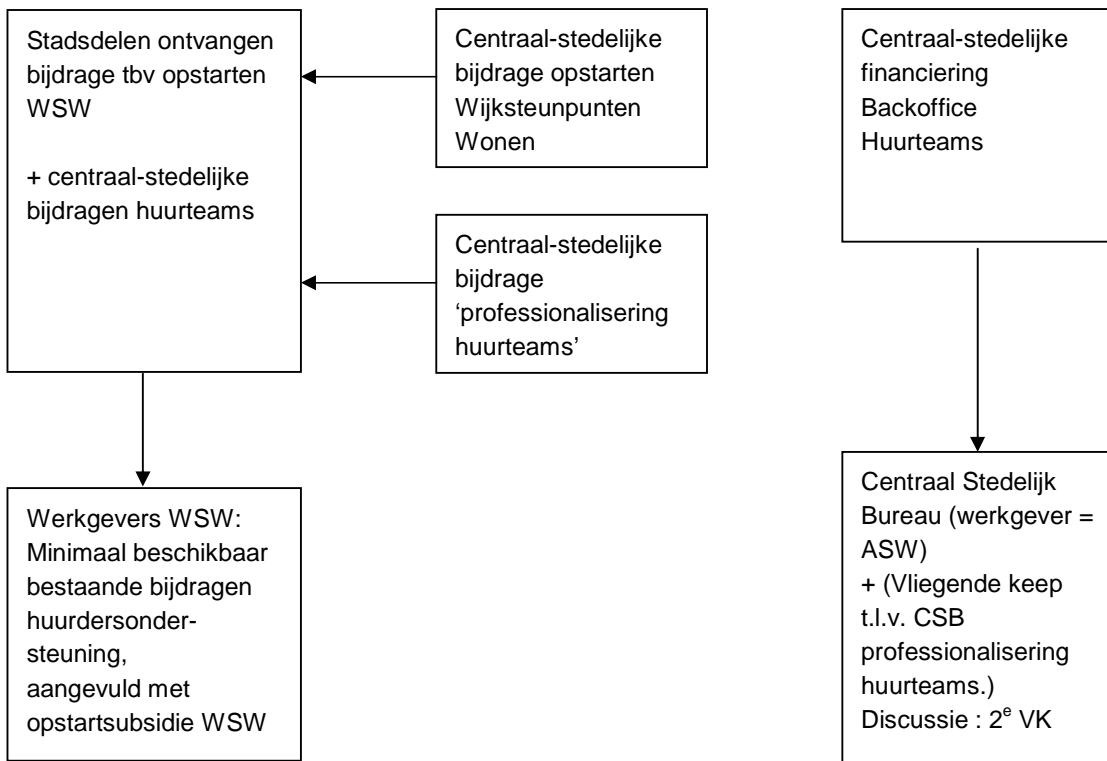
Stadsdelen ontvangen bijdrage tbv opstarten WSW

+ centraal-stedelijke bijdragen huurteams

Centraal-stedelijke bijdrage opstarten Wijksteunpunten Wonen

Centraal-stedelijke bijdrage 'professionalisering huurteams'

Werkgevers WSW: Minimaal beschikbaar bestaande bijdragen huurdersondersteuning, aangevuld met opstartsubsidie WSW

Centraal-stedelijke financiering Backoffice Huurteams

Centraal Stedelijk Bureau (werkgever = ASW)
+ (Vliegende keep t.l.v. CSB professionalisering huurteams.)
Discussie : 2$^{e}$ VK